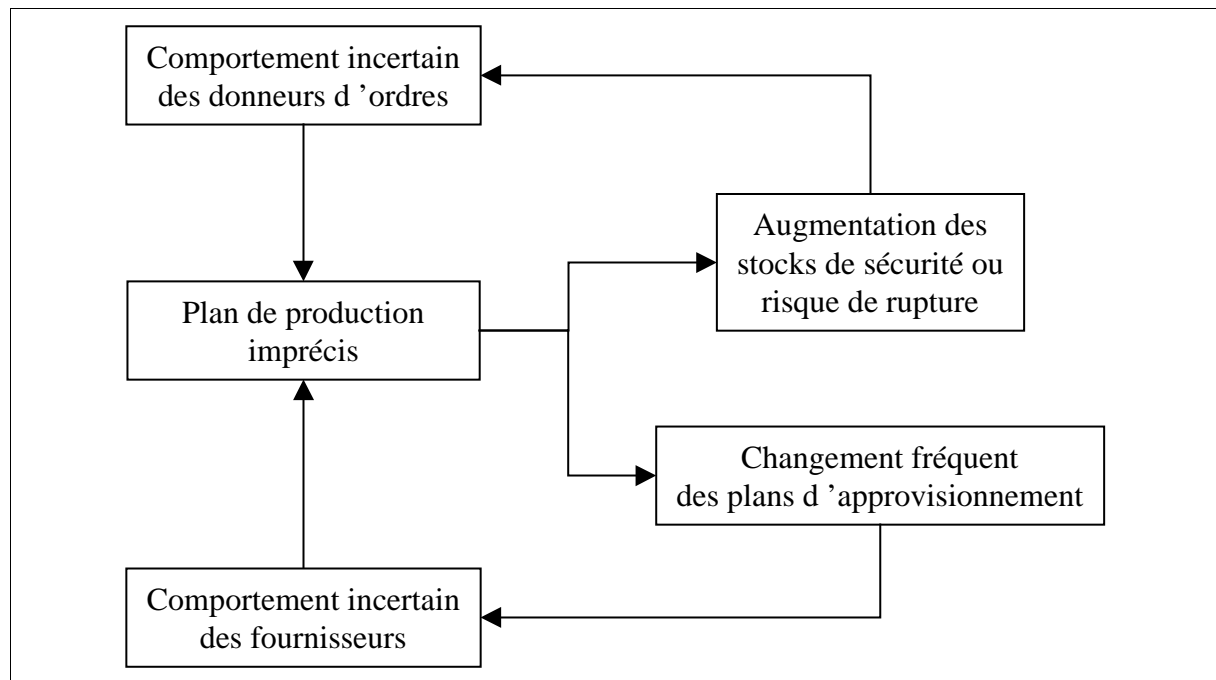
Comportement incertain des donneurs d ’ordres

Augmentation des stocks de sécurité ou risque de rupture

Plan de production imprécis

Changement fréquent des plans d ’approvisionnement

Comportement incertain des fournisseurs